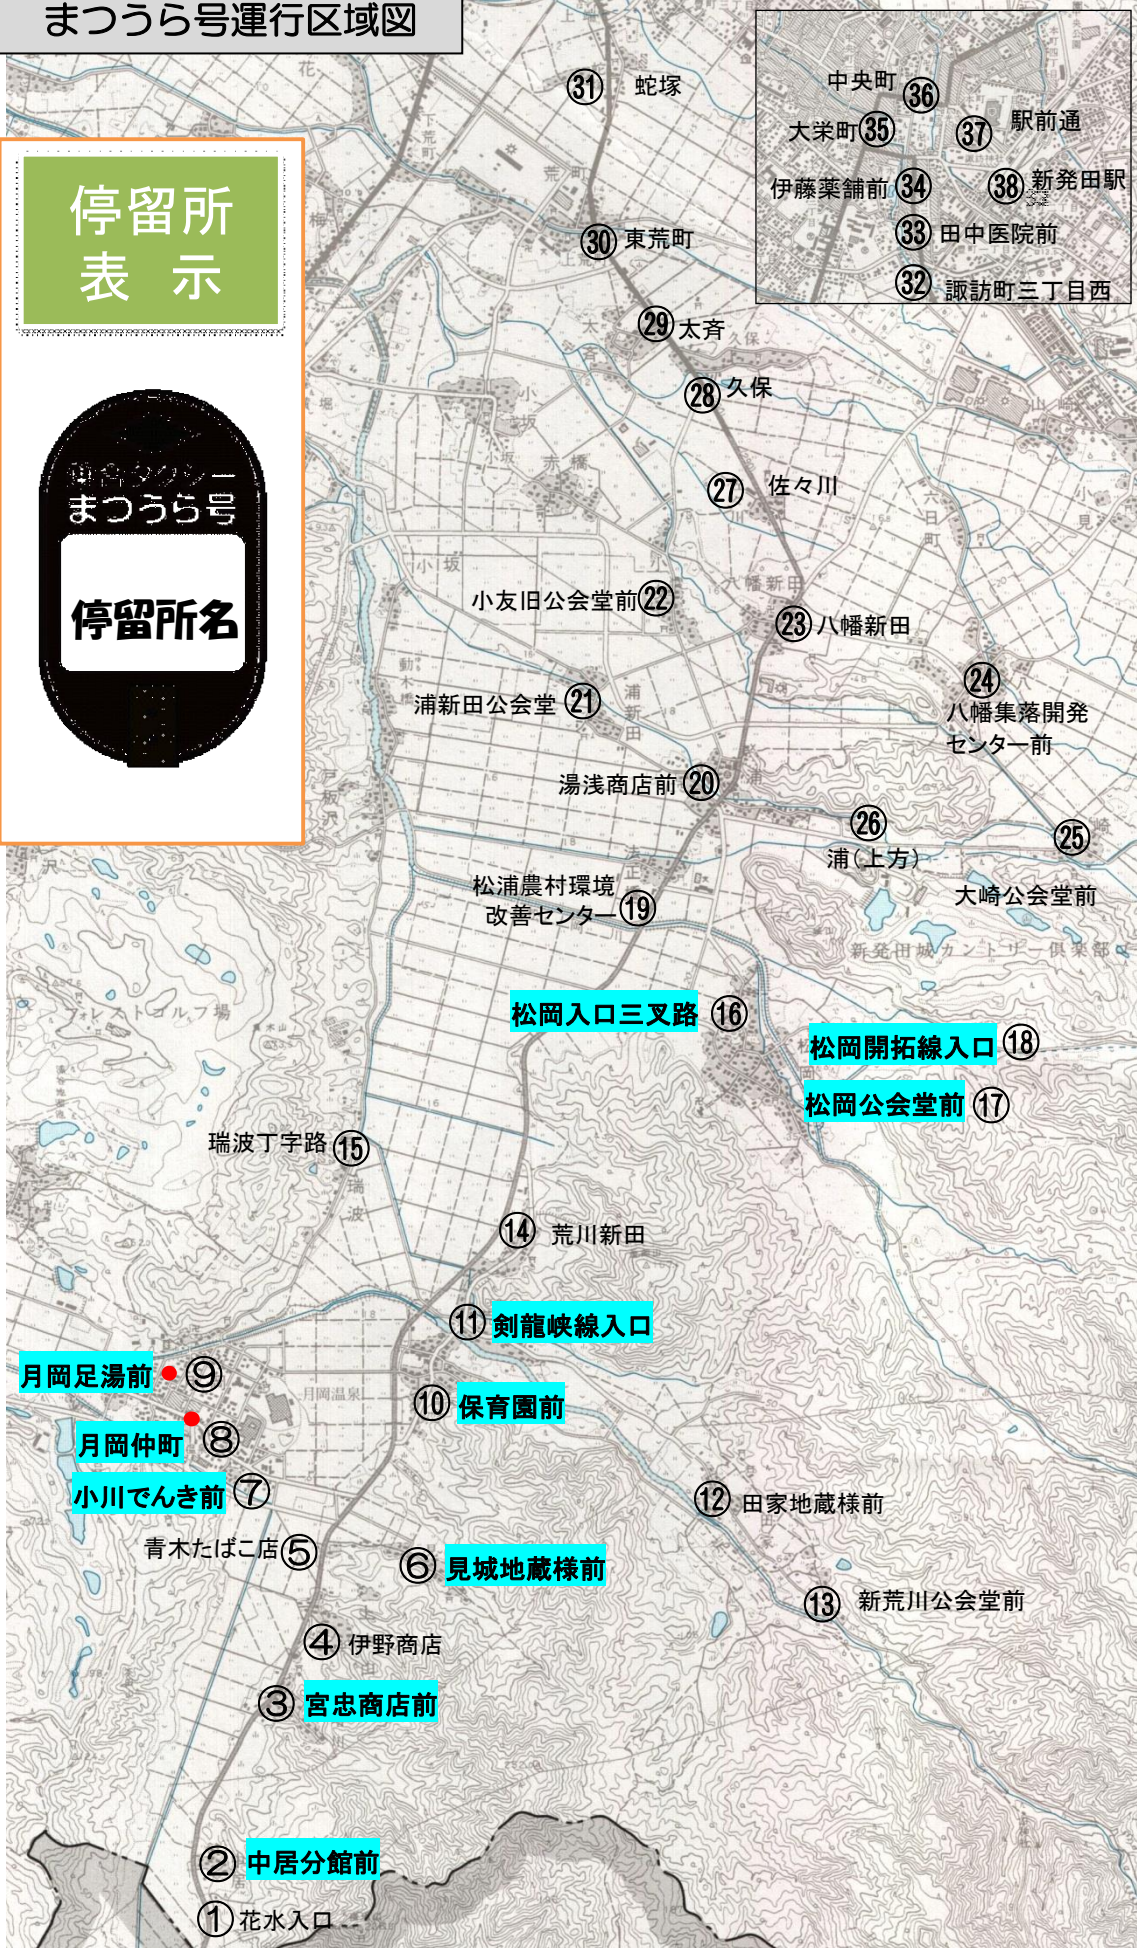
まつうら号運行区域図

停留所表示

乗合タクシー
まつうら号
停留所名

㉛ 蛇塚
㉚ 東荒町
㉙ 太斉
㉘ 久保
㉗ 佐々川
小友旧公会堂前㉒
㉓ 八幡新田
㉔ 八幡集落開発センター前
浦新田公会堂 ㉑
湯浅商店前 ⑳
㉖ 浦(上方)
㉕ 大崎公会堂前
松浦農村環境改善センター ⑲
松岡入口三叉路 ⑯
松岡開拓線入口 ⑱
松岡公会堂前 ⑰
瑞波丁字路 ⑮
⑭ 荒川新田
⑪ 剣龍峡線入口
月岡足湯前 ⑨
⑩ 保育園前
月岡仲町 ⑧
小川でんき前 ⑦
⑫ 田家地蔵様前
青木たばこ店 ⑤
⑥ 見城地蔵様前
⑬ 新荒川公会堂前
④ 伊野商店
③ 宮忠商店前
② 中居分館前
① 花水入口

中央町 ㊱
大栄町 ㉟
㊲ 駅前通
伊藤薬舗前 ㉞
㊳ 新発田駅
㉝ 田中医院前
㉜ 諏訪町三丁目西